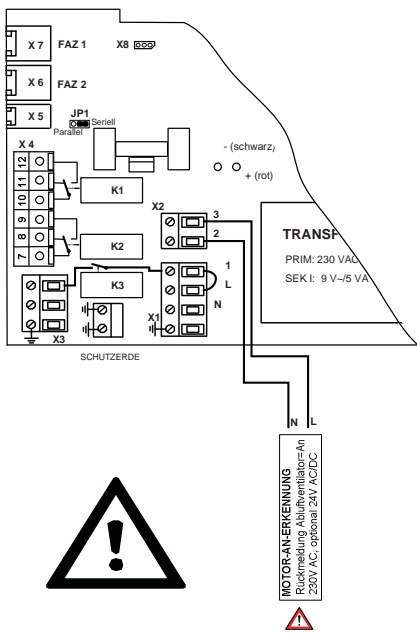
X 7
FAZ 1
X8
X 6
FAZ 2
X 5
JP1
Parallel
Seriell
X 4
12
11
10
9
8
7
K1
K2
K3
X2
3
2
1
L
N
X1
X3
- (schwarz)
+ (rot)
TRANSF
PRIM: 230 VAC
SEK I: 9 V~/5 VA
SCHUTZERDE
N
L
MOTOR-AN-ERKENNUNG
Rückmeldung Abluftventilator=An
230V AC, optional 24V AC/DC